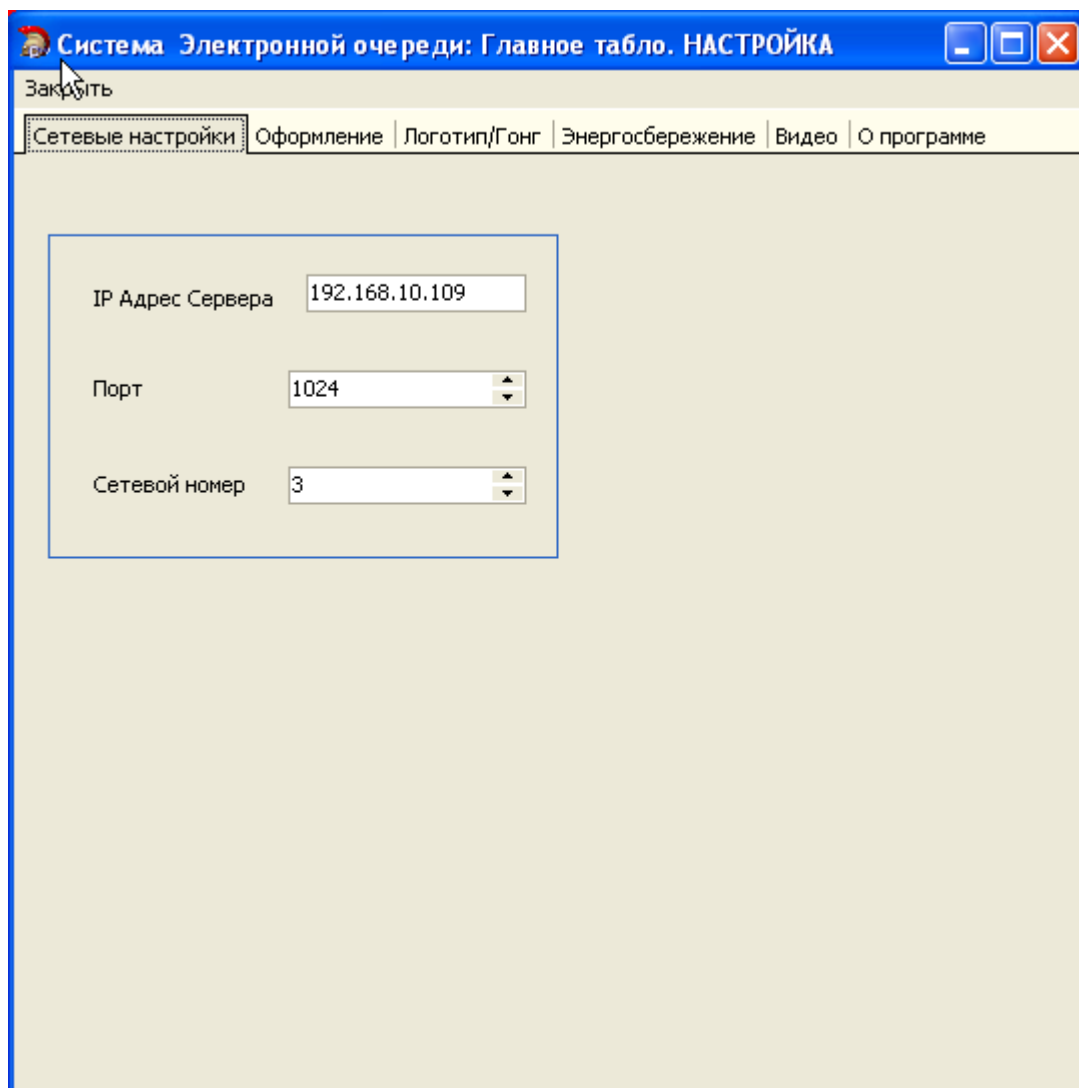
Система Электронной очереди: Главное табло. НАСТРОЙКА

Закрыть

Сетевые настройки | Оформление | Логотип/Гонг | Энергосбережение | Видео | О программе

IP Адрес Сервера 192.168.10.109

Порт 1024

Сетевой номер 3